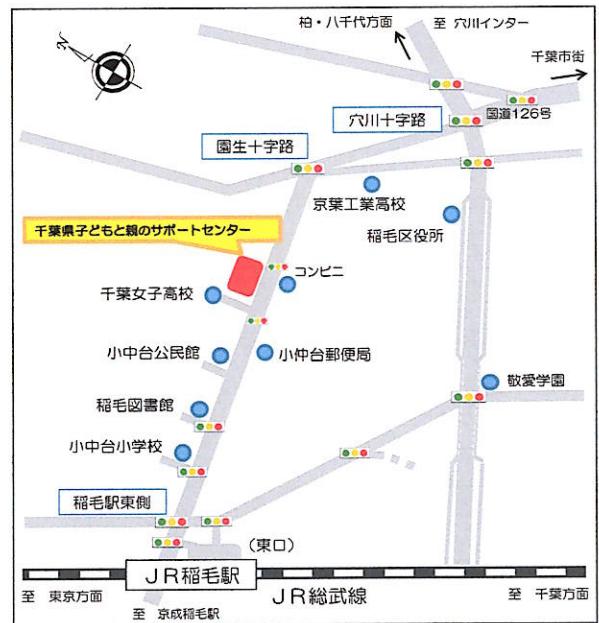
柏・八千代方面

至 穴川インター

千葉市街

国道126号

穴川十字路

園生十字路

京葉工業高校

稲毛区役所

千葉県子どもと親のサポートセンター

コンビニ

千葉女子高校

小中台公民館

小仲台郵便局

敬愛学園

稲毛図書館

小中台小学校

稲毛駅東側

（東口）

ＪＲ稲毛駅

至 東京方面

ＪＲ総武線

至 千葉方面

至 京成稲毛駅